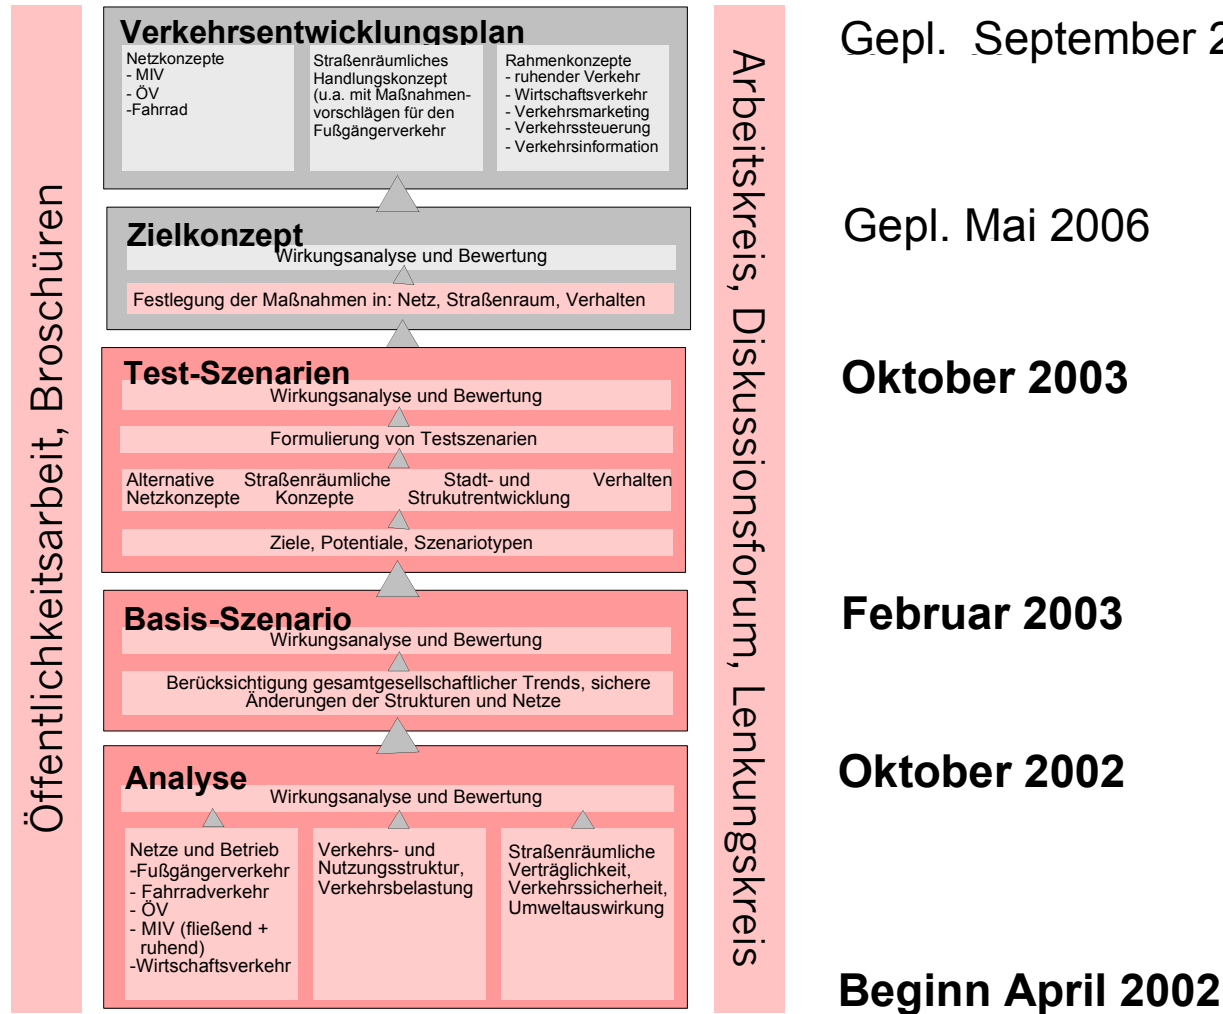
Öffentlichkeitsarbeit, Broschüren

Verkehrsentwicklungsplan

Netzkonzepte
- MIV
- ÖV
-Fahrrad

Straßenräumliches Handlungskonzept (u.a. mit Maßnahmenvorschlägen für den Fußgängerverkehr

Rahmenkonzepte
- ruhender Verkehr
- Wirtschaftsverkehr
- Verkehrsmarketing
- Verkehrssteuerung
- Verkehrsinformation

Zielkonzept
Wirkungsanalyse und Bewertung
Festlegung der Maßnahmen in: Netz, Straßenraum, Verhalten

Test-Szenarien
Wirkungsanalyse und Bewertung
Formulierung von Testszenarien
Alternative Netzkonzepte | Straßenräumliche Konzepte | Stadt- und Strukutrentwicklung | Verhalten
Ziele, Potentiale, Szenariotypen

Basis-Szenario
Wirkungsanalyse und Bewertung
Berücksichtigung gesamtgesellschaftlicher Trends, sichere Änderungen der Strukturen und Netze

Analyse
Wirkungsanalyse und Bewertung

Netze und Betrieb
-Fußgängerverkehr
- Fahrradverkehr
- ÖV
- MIV (fließend + ruhend)
-Wirtschaftsverkehr

Verkehrs- und Nutzungsstruktur, Verkehrsbelastung

Straßenräumliche Verträglichkeit, Verkehrssicherheit, Umweltauswirkung

Arbeitskreis, Diskussionsforum, Lenkungskreis

Gepl. September 2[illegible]

Gepl. Mai 2006

Oktober 2003

Februar 2003

Oktober 2002

Beginn April 2002